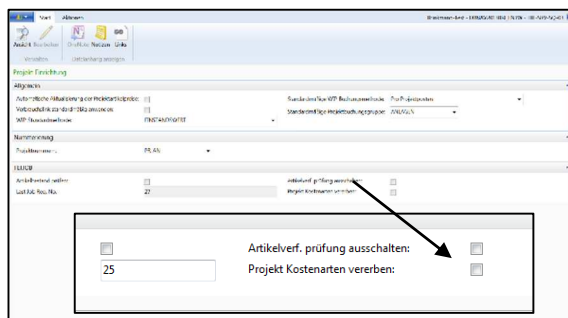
Start Aktionen

Ansicht Bearbeiten OneNote Notizen Links

Verwalten Zeichnung anzeigen

Projekt Einrichtung

Allgemein

Automatische Aktualisierung der Projektartikelpreise:
Verbrauchsbuchung standardmäßig anwenden:
WIP Standardmethode: FERTIGSTELLGRAD

Standardmäßige WIP Buchungsmethode: Pro Projektposten
Standardmäßige Projektbuchungsgruppe: ANLAGEN

Nummerierung

Projektnummern: PRJ-AN

FLUCB

Artikelverbrauch prüfen:
Last Job Res. No.: 27

Artikelverf. prüfung ausschalten:
Projekt Kostenarten vererben:

25

Artikelverf. prüfung ausschalten:
Projekt Kostenarten vererben: